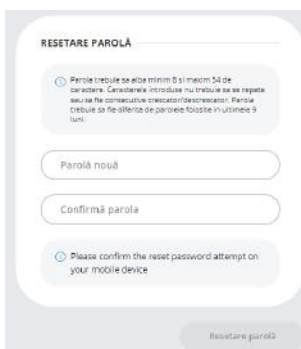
RESETARE PAROLĂ

Parola trebuie sa aibe minim 8 si maxim 54 de caractere. Caracterele introduse nu trebuie sa se repete sau sa fie consecutive crescator/descrescator. Parola trebuie sa fie diferita de parolele folosite in ultimele 9 luni.

Parolă nouă

Confirmă parola

Please confirm the reset password attempt on your mobile device

Resetare parolă